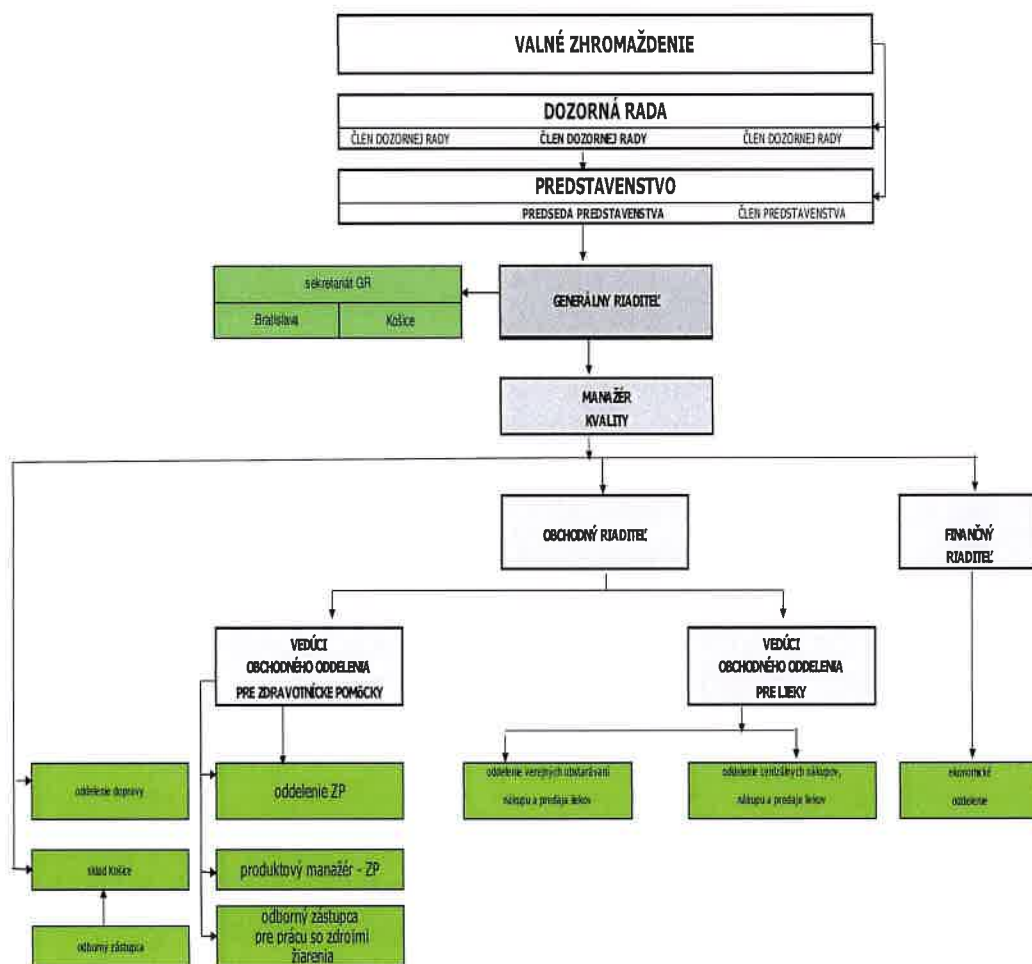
VALNÉ ZHROMAŽDENIE

DOZORNÁ RADA

ČLEN DOZORNEJ RADY

ČLEN DOZORNEJ RADY

ČLEN DOZORNEJ RADY

PREDSTAVENSTVO

PREDSEDA PREDSTAVENSTVA

ČLEN PREDSTAVENSTVA

sekretariát GR

Bratislava

Košice

GENERÁLNY RIADITEĽ

MANAŽÉR KVALITY

OBCHODNÝ RIADITEĽ

FINANČNÝ RIADITEĽ

VEDÚCI OBCHODNÉHO ODDELENIA PRE ZDRAVOTNÍCKE POMÔCKY

VEDÚCI OBCHODNÉHO ODDELENIA PRE LIEKY

oddelenie verejných obstarávaní nákupu a predaja liekov

oddelenie centrálnych nákupov, nákupu a predaja liekov

ekonomické oddelenie

oddelenie dopravy

oddelenie ZP

sklad Košice

produktový manažér - ZP

odborný zástupca pre prácu so zdrojmi žiarenia

odborný zástupca